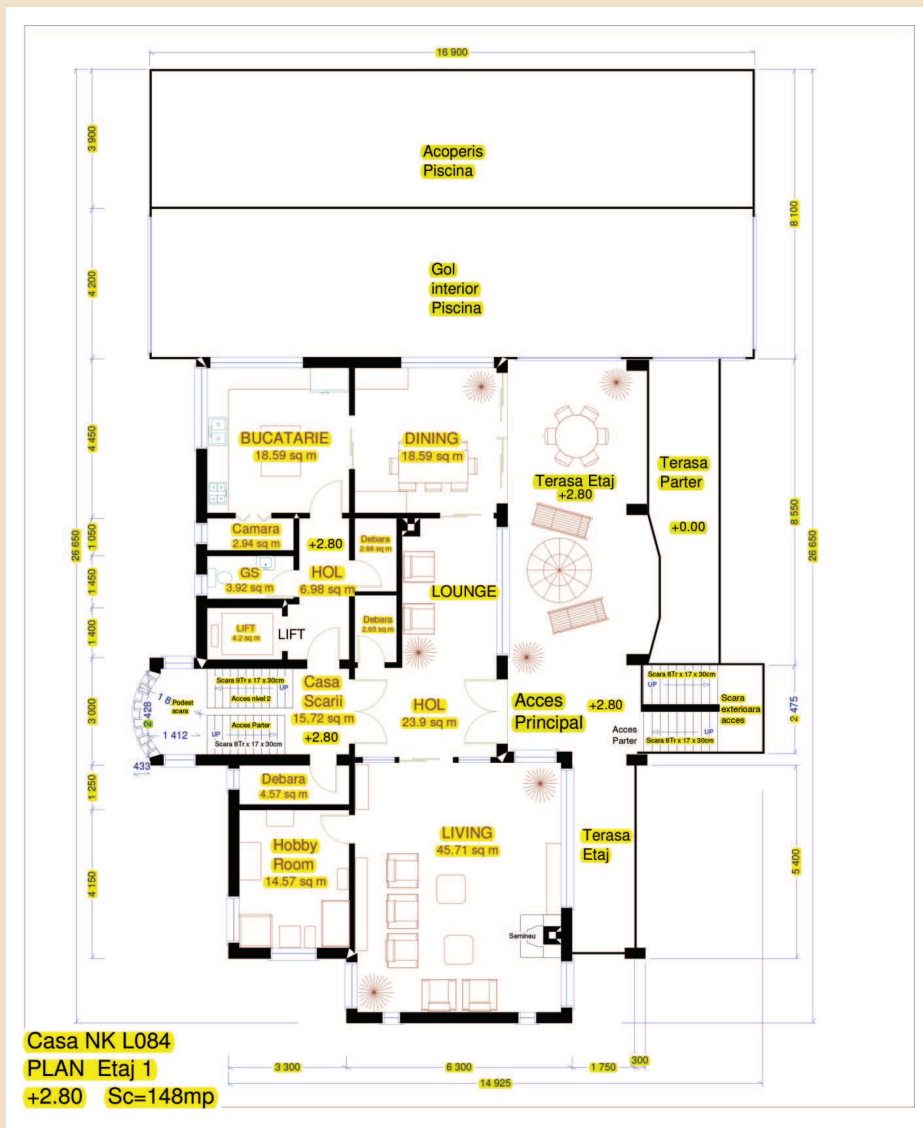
16 900

3 900

Acoperis Piscina

4 200

Gol interior Piscina

8 100

4 450

BUCATARIE
18.59 sq m

DINING
18.59 sq m

Terasa Etaj
+2.80

Terasa Parter

+0.00

1 050

Camara
2.94 sq m

+2.80

Debara
2.66 sq m

8 550

26 650

26 650

1 450

GS
3.92 sq m

HOL
6.98 sq m

LOUNGE

1 400

LIFT
4.2 sq m

LIFT

Debara
2.65 sq m

Scara 9Tr x 17 x 30cm

UP

Acces nivel 2

Scara 8Tr x 17 x 30cm

UP

Scara exterioara acces

3 000

Podest scara

428

1 412

Acces Parter

Scara 8Tr x 17 x 30cm

UP

Casa Scarii
15.72 sq m

+2.80

HOL
23.9 sq m

Acces Principal

+2.80

Acces Parter

Scara 8Tr x 17 x 30cm

UP

2 475

433

1 250

Debara
4.57 sq m

LIVING
45.71 sq m

Terasa Etaj

4 150

Hobby Room
14.57 sq m

5 400

Semineu

Casa NK L084
PLAN Etaj 1
+2.80 Sc=148mp

3 300

6 300

1 750

300

14 925